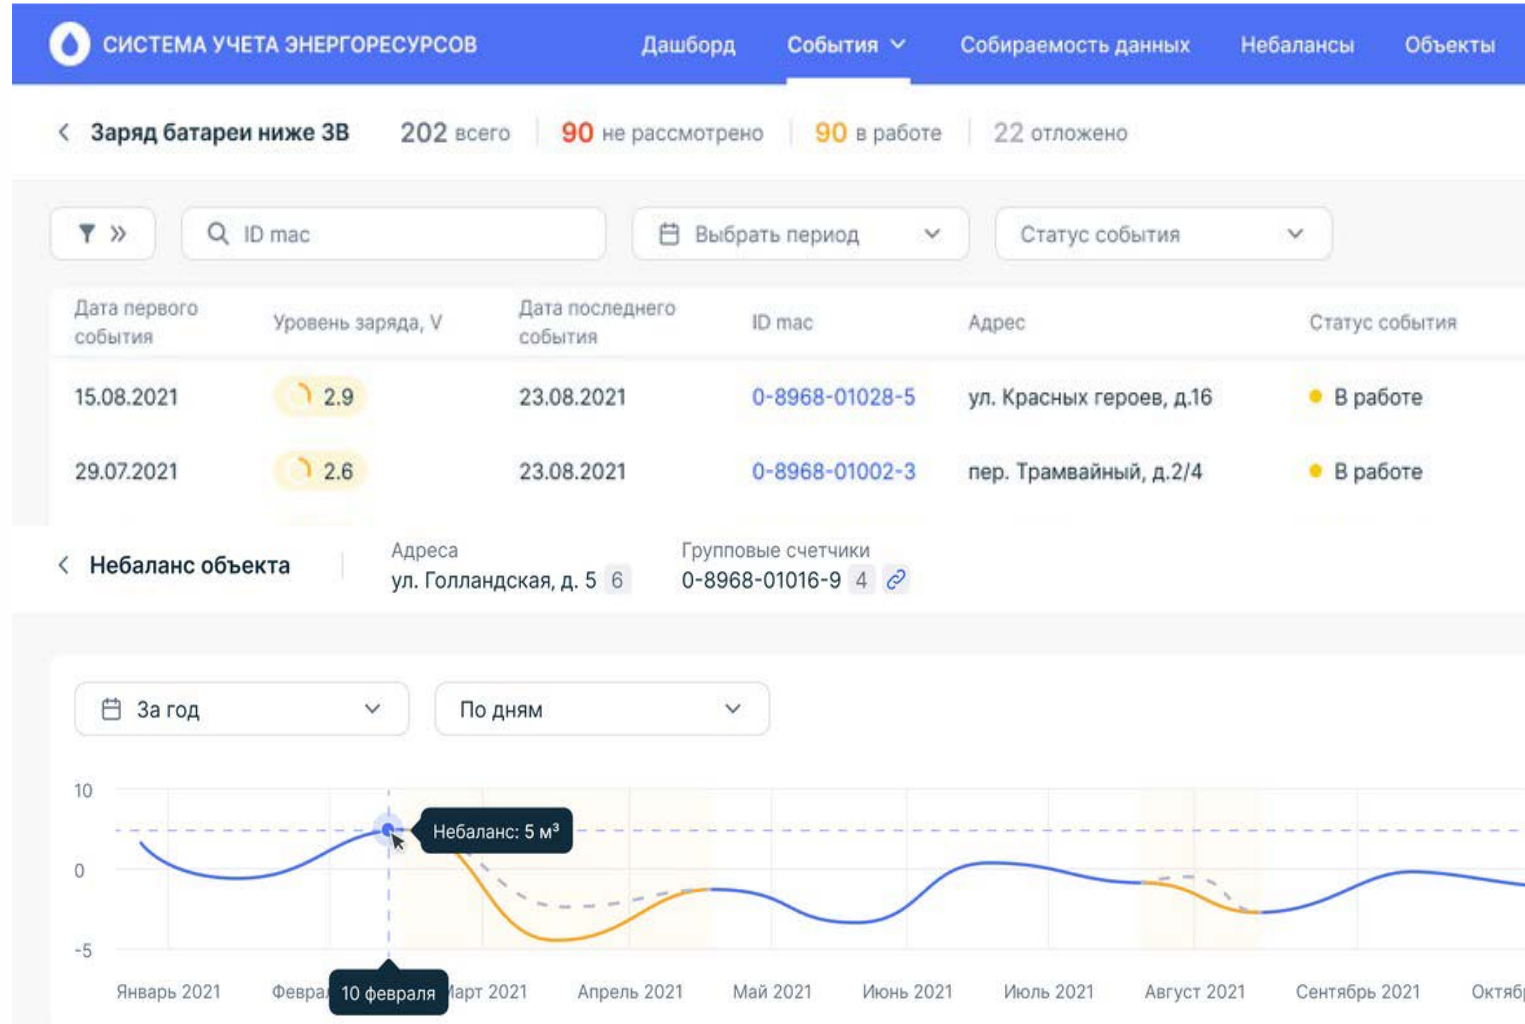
СИСТЕМА УЧЕТА ЭНЕРГОРЕСУРСОВ Дашборд События Собираемость данных Небалансы Объекты

Заряд батареи ниже 3В 202 всего 90 не рассмотрено 90 в работе 22 отложено

ID mac Выбрать период Статус события

| Дата первого события | Уровень заряда, V | Дата последнего события | ID mac | Адрес | Статус события |
|---|---|---|---|---|---|
| 15.08.2021 | 2.9 | 23.08.2021 | 0-8968-01028-5 | ул. Красных героев, д.16 | В работе |
| 29.07.2021 | 2.6 | 23.08.2021 | 0-8968-01002-3 | пер. Трамвайный, д.2/4 | В работе |

Небаланс объекта

Адреса
ул. Голландская, д. 5 6

Групповые счетчики
0-8968-01016-9 4

За год По дням

10
0
-5

Небаланс: 5 м³

Январь 2021 Февра 10 февраля арт 2021 Апрель 2021 Май 2021 Июнь 2021 Июль 2021 Август 2021 Сентябрь 2021 Октяб